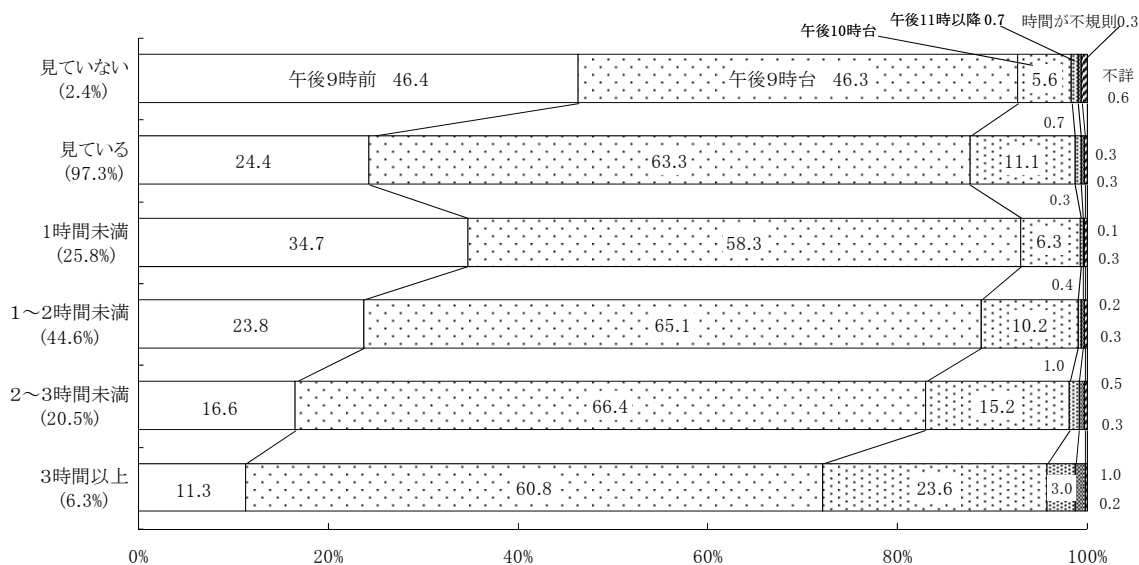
午後10時台
午後11時以降 0.7
時間が不規則0.3

見ていない
(2.4%)
午後9時前 46.4
午後9時台 46.3
5.6
不詳
0.6

0.7
見ている
(97.3%)
24.4
63.3
11.1
0.3
0.3

0.3
1時間未満
(25.8%)
34.7
58.3
6.3
0.1
0.3

0.4
1～2時間未満
(44.6%)
23.8
65.1
10.2
0.2
0.3

1.0
2～3時間未満
(20.5%)
16.6
66.4
15.2
0.5
0.3

3時間以上
(6.3%)
11.3
60.8
23.6
3.0
1.0
0.2

0%
20%
40%
60%
80%
100%